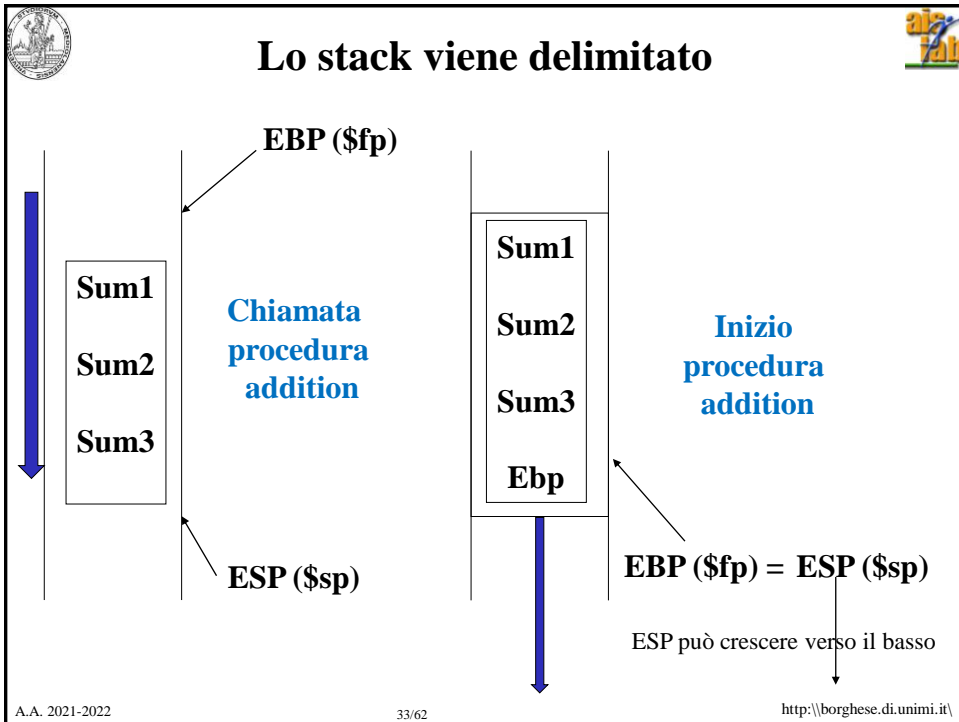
Lo stack viene delimitato

EBP (\$fp)

Sum1

Sum2

Sum3

Chiamata procedura addition

ESP (\$sp)

Sum1

Sum2

Sum3

Ebp

Inizio procedura addition

EBP (\$fp) = ESP (\$sp)

ESP può crescere verso il basso

A.A. 2021-2022

33/62

http:\\borghese.di.unimi.it\